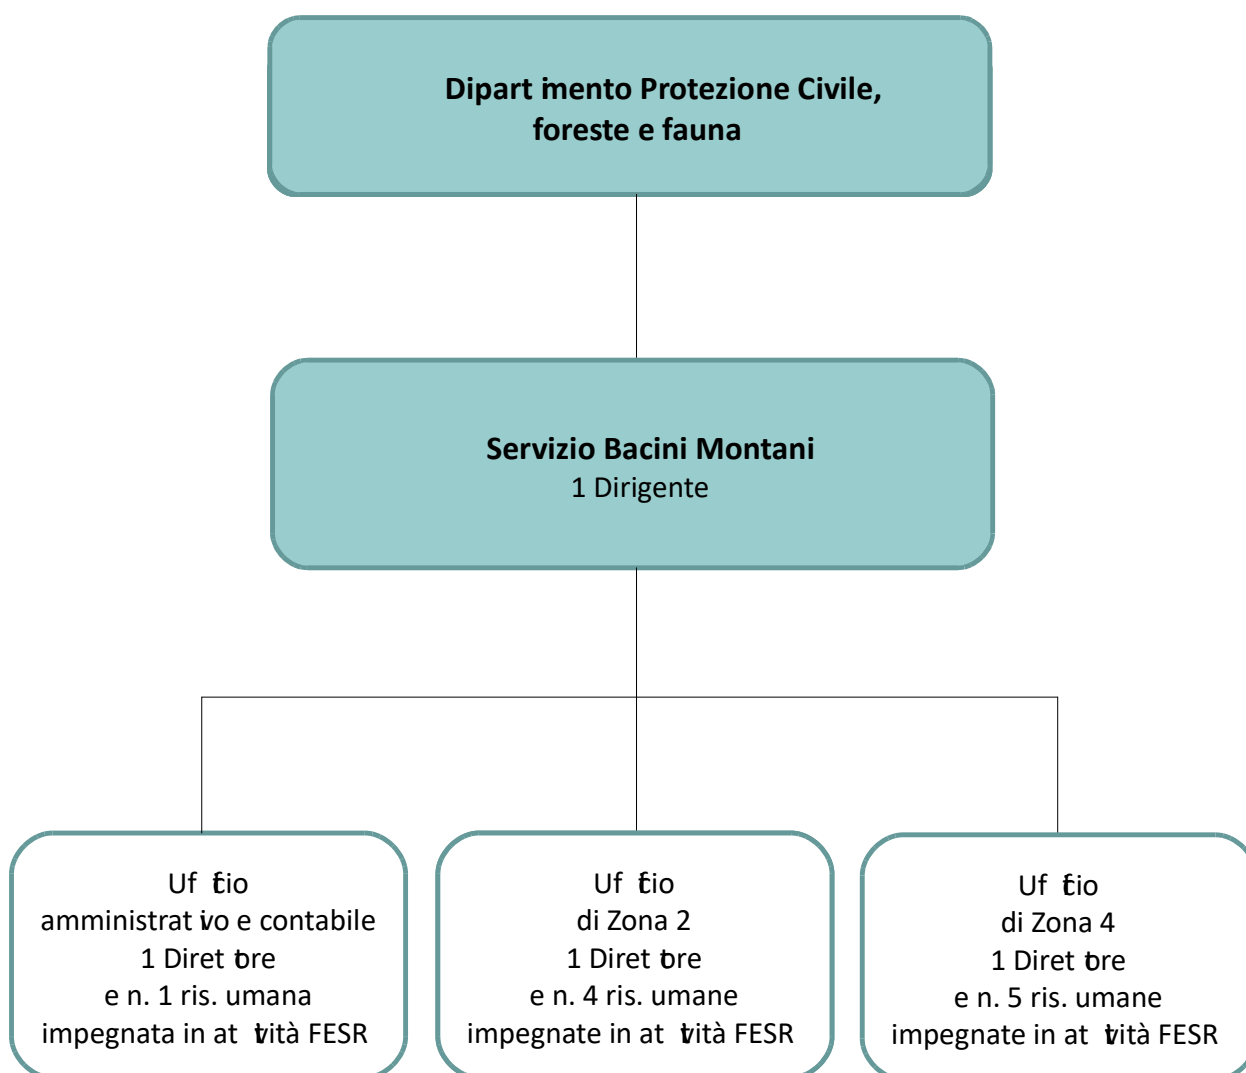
Dipart imento Protezione Civile, foreste e fauna

Servizio Bacini Montani
1 Dirigente

Uf ficio
amministrat ivo e contabile
1 Diret tore
e n. 1 ris. umana
impegnata in at tività FESR

Uf ficio
di Zona 2
1 Diret tore
e n. 4 ris. umane
impegnate in at tività FESR

Uf ficio
di Zona 4
1 Diret tore
e n. 5 ris. umane
impegnate in at tività FESR